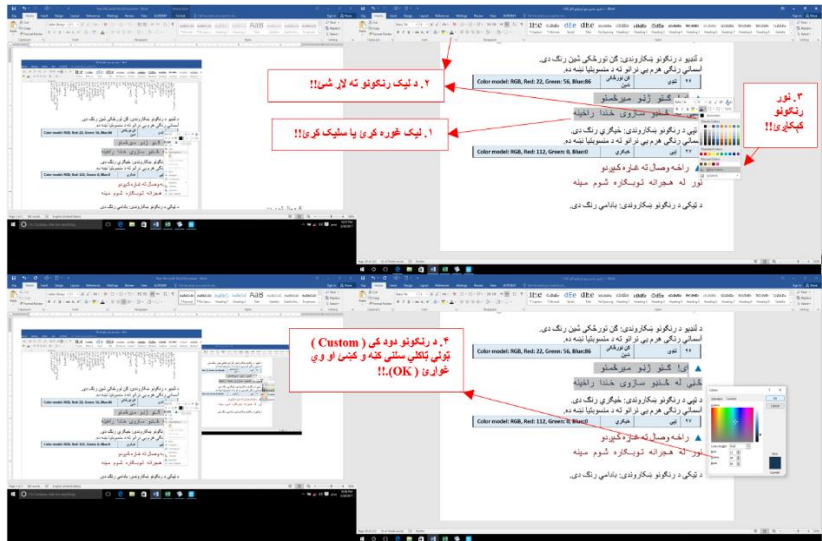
د لمبو د رنګونو ښکاروندي: ګل ګورګکي شين رنګ دی.
اسماني رنګې هرم يې تر اتو ته د ملسوينا ښه دم.

Color model: RGB, Red: 22, Green: 56, Blue:86

۲. د لیک رنګونو ته لاړ شئ!!

۱. لیک غوره کړئ یا سلیک کړئ!!

۳. نور رنګونو کیکیږئ!!

Color model: RGB, Red: 112, Green: 0, Blue:0

راځه وصال ته غاړه کېږدو
نور له هجرانه تويېګاړه شوم مينه

د ټيکي د رنګونو ښکاروندي: بادامي رنګ دی.

۴. د رنګونو دود کې ( Custom ) ټولې ټاکلې ستاسې څنه وکېنې او وې څواړئ ( OK ).!!

د لمبو د رنګونو ښکاروندي: ګل ګورګکي شين رنګ دی.
اسماني رنګې هرم يې تر اتو ته د ملسوينا ښه دم.

Color model: RGB, Red: 22, Green: 56, Blue:86

راځه وصال ته غاړه کېږدو
نور له هجرانه تويېګاړه شوم مينه

د ټيکي د رنګونو ښکاروندي: بادامي رنګ دی.